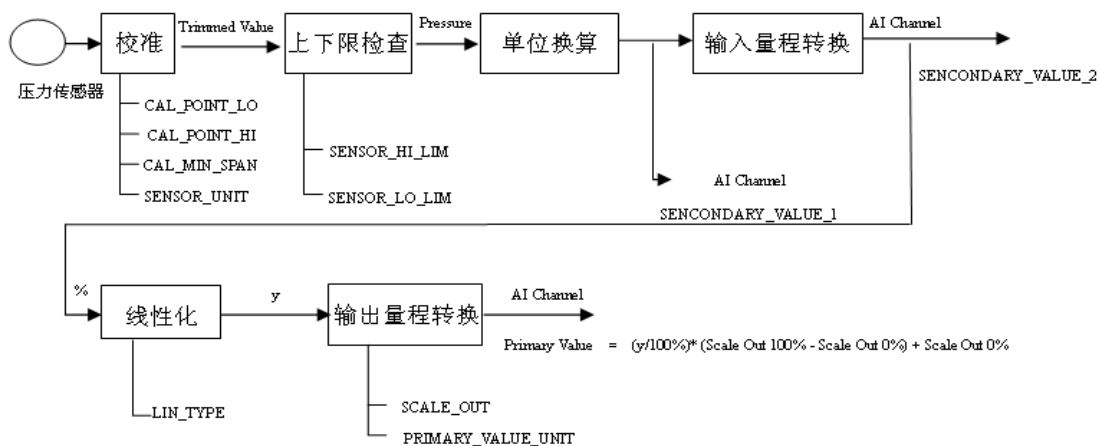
压力传感器

校准

Trimmed Value

上下限检查

Pressure

单位换算

输入量程转换

AI Channel

SENCONDARY_VALUE_2

CAL_POINT_LO

CAL_POINT_HI

CAL_MIN_SPAN

SENSOR_UNIT

SENSOR_HI_LIM

SENSOR_LO_LIM

AI Channel

SENCONDARY_VALUE_1

%

线性化

y

输出量程转换

AI Channel

Primary Value = (y/100%)* (Scale Out 100% - Scale Out 0%) + Scale Out 0%

LIN_TYPE

SCALE_OUT

PRIMARY_VALUE_UNIT